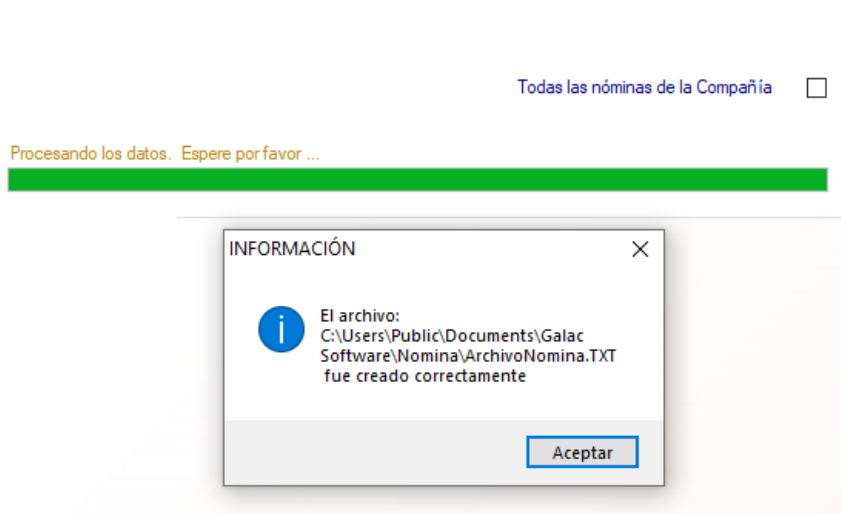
Todas las nóminas de la Compañía

Procesando los datos. Espere por favor ...

INFORMACIÓN

El archivo:
C:\Users\Public\Documents\Galac Software\Nomina\ArchivoNomina.TXT
fue creado correctamente

Aceptar